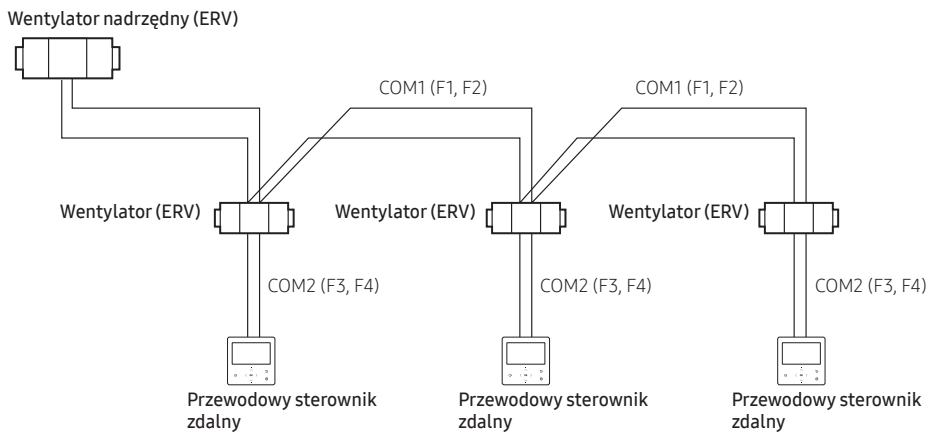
Wentylator nadrzędny (ERV)

COM1 (F1, F2)

COM1 (F1, F2)

Wentylator (ERV)

Wentylator (ERV)

Wentylator (ERV)

COM2 (F3, F4)

COM2 (F3, F4)

COM2 (F3, F4)

Przewodowy sterownik zdalny

Przewodowy sterownik zdalny

Przewodowy sterownik zdalny